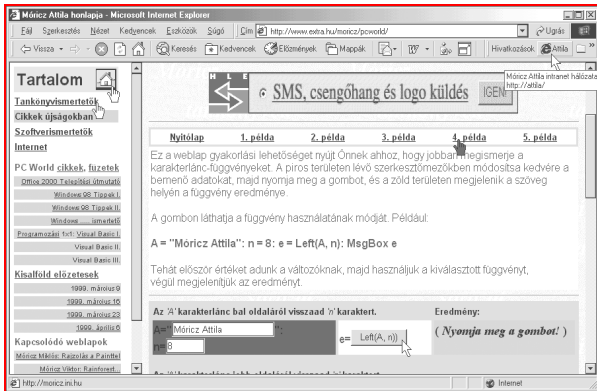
Móricz Attila honlapja - Microsoft Internet Explorer

Fájl Szerkesztés Nézet Kedvencek Eszközök Súgó | Cím http://www.extra.hu/moricz/pcworld/ | Ugrás

Vissza | Keresés | Kedvencek | Előzmények | Mappák | Hivatkozások | Attila

Móricz Attila intranet hálózata http://attila/

Tartalom

Tankönyvismertetők
Cikkek újságokban
Szoftverismertetők
Internet

PC World cikkek, fuzetek
Office 2000 Telepítési útmutató
Windows 98 Tippek I.
Windows 98 Tippek II.
Windows ... ismertető
Programozási 1x1: Visual Basic I.
Visual Basic II.
Visual Basic III.

Kisalföld előzetesek
1999. március 9
1999. március 16
1999. március 23
1999. április 6

Kapcsolódó weblapok
Móricz Miklós: Rajzolás a Paintel
Móricz Viktor: Reinforcet...

SMS, csengőhang és logo küldés IGEN

Nyitólap | 1. példa | 2. példa | 3. példa | 4. példa | 5. példa

Ez a weblap gyakorlási lehetőséget nyújt Önnek ahhoz, hogy jobban megismerje a karakterlánc-függvényeket. A piros területen lévő szerkesztőmezőkben módosítsa kedvére a bemenő adatokat, majd nyomja meg a gombot, és a zöld területen megjelenik a szöveg helyén a függvény eredménye.

A gombon láthatja a függvény használatának módját. Például:

A = "Móricz Attila": n = 8: e = Left(A, n): MsgBox e

Tehát először értéket adunk a változóknak, majd használjuk a kiválasztott függvényt, végül megjelenítjük az eredményt.

Az 'A' karakterlánc bal oldaláról visszaad 'n' karaktert.
Eredmény:
A=" Móricz Attila ";
n= 8
e= Left(A, n)
( Nyomja meg a gombot! )

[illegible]

http://moricz.ini.hu | Internet